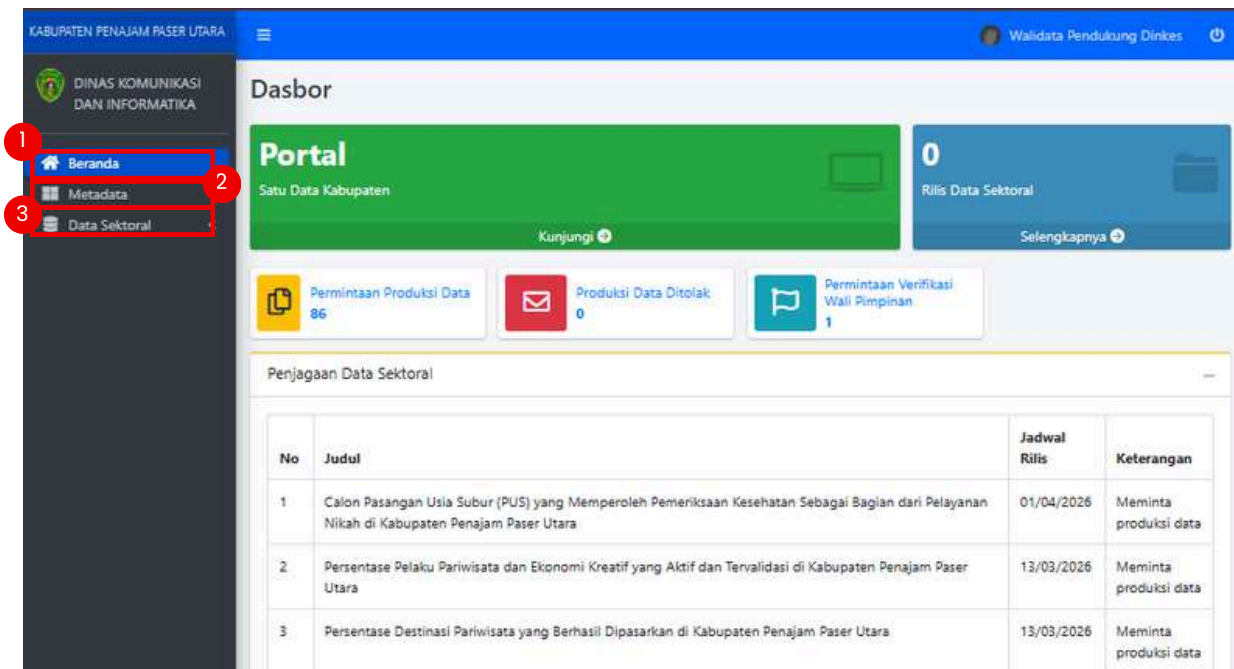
KABUPATEN PENAJAM PASER UTARA

DINAS KOMUNIKASI DAN INFORMATIKA

1
Beranda
2
Metadata
3
Data Sektoral

Walidata Pendukung Dinkes

Dasbor

Portal
Satu Data Kabupaten
Kunjungi

0
Rilis Data Sektoral
Selengkapnya

Permintaan Produksi Data
86

Produksi Data Ditolak
0

Permintaan Verifikasi Wali Pimpinan
1

Penjagaan Data Sektoral

| No | Judul | Jadwal Rilis | Keterangan |
|---|---|---|---|
| 1 | Calon Pasangan Usia Subur (PUS) yang Memperoleh Pemeriksaan Kesehatan Sebagai Bagian dari Pelayanan Nikah di Kabupaten Penajam Paser Utara | 01/04/2026 | Meminta produksi data |
| 2 | Persentase Pelaku Pariwisata dan Ekonomi Kreatif yang Aktif dan Tervalidasi di Kabupaten Penajam Paser Utara | 13/03/2026 | Meminta produksi data |
| 3 | Persentase Destinasi Pariwisata yang Berhasil Dipasarkan di Kabupaten Penajam Paser Utara | 13/03/2026 | Meminta produksi data |